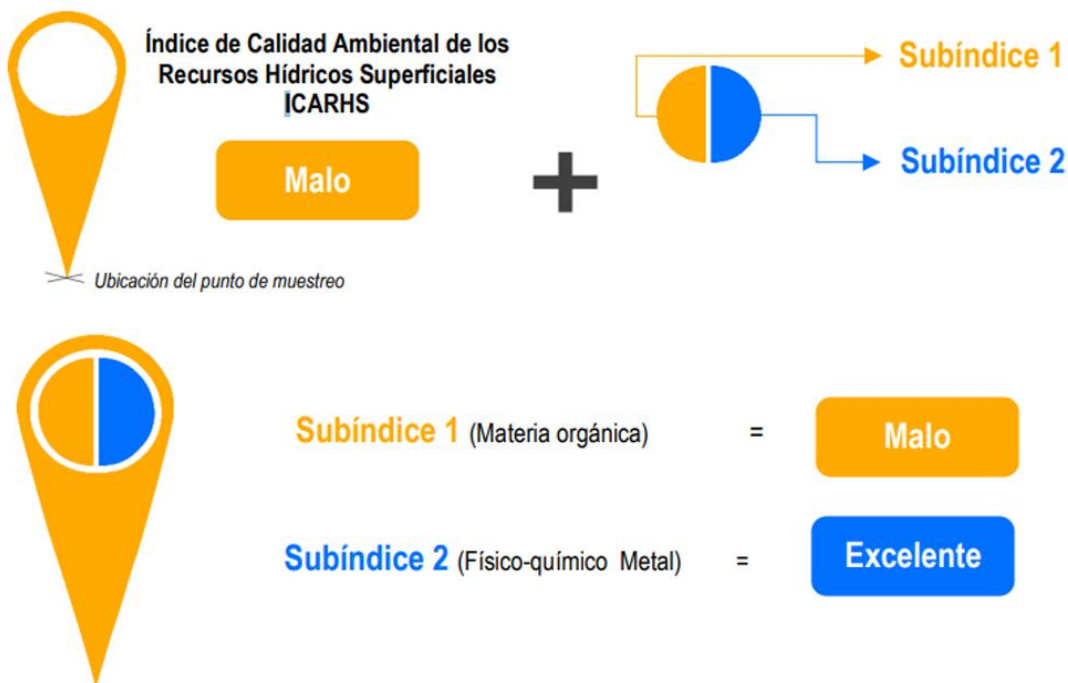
Índice de Calidad Ambiental de los Recursos Hídricos Superficiales ICARHS

Malo

Subíndice 1

Subíndice 2

Ubicación del punto de muestreo

Subíndice 1 (Materia orgánica) = Malo

Subíndice 2 (Físico-químico Metal) = Excelente